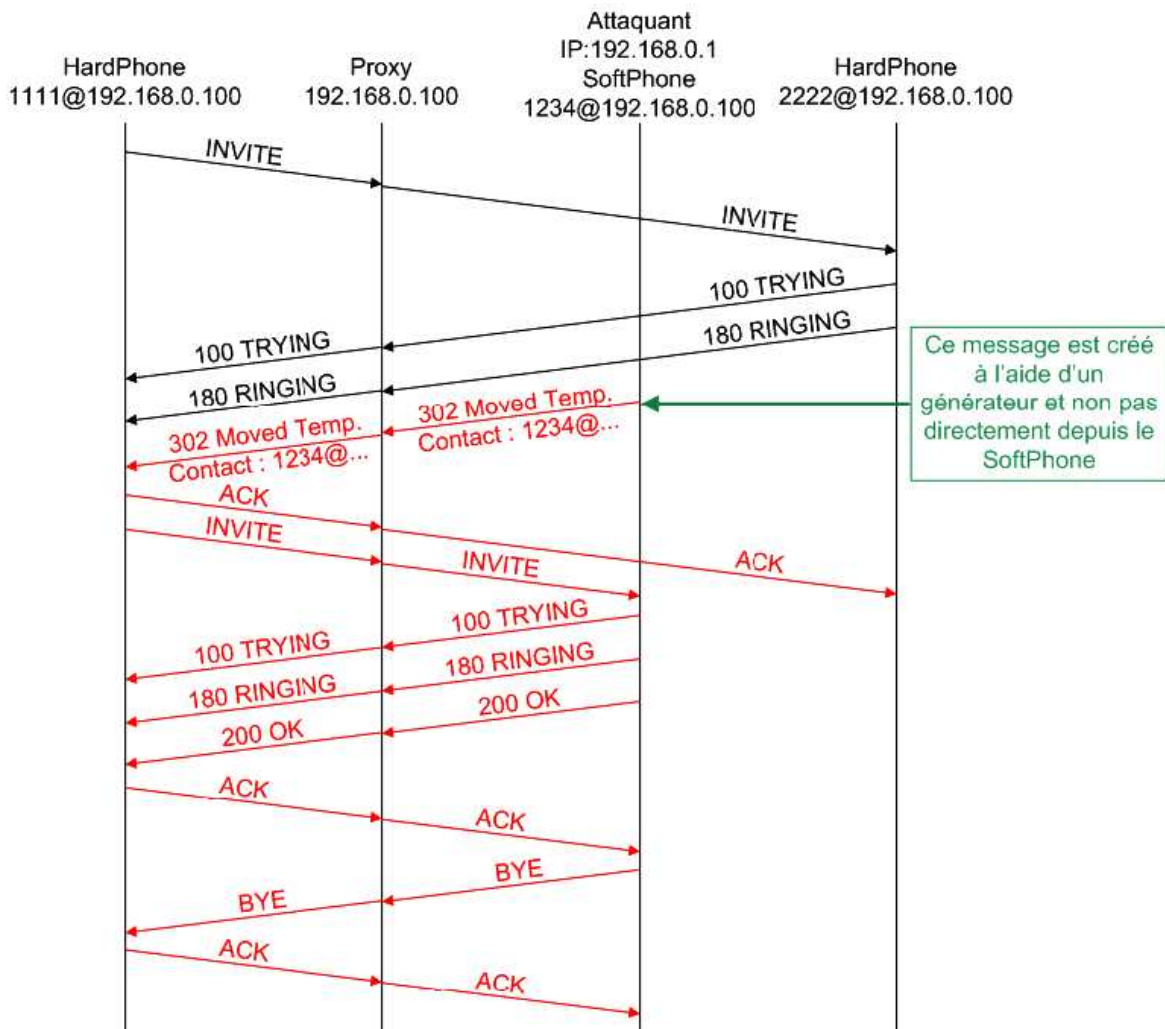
HardPhone
1111@192.168.0.100

Proxy
192.168.0.100

Attaquant
IP:192.168.0.1
SoftPhone
1234@192.168.0.100

HardPhone
2222@192.168.0.100

INVITE

INVITE

100 TRYING

180 RINGING

100 TRYING

Ce message est créé à l'aide d'un générateur et non pas directement depuis le SoftPhone

180 RINGING

302 Moved Temp.
Contact : 1234@...

302 Moved Temp.
Contact : 1234@...

ACK

INVITE

INVITE

ACK

100 TRYING

100 TRYING

180 RINGING

180 RINGING

200 OK

200 OK

ACK

ACK

BYE

BYE

ACK

ACK